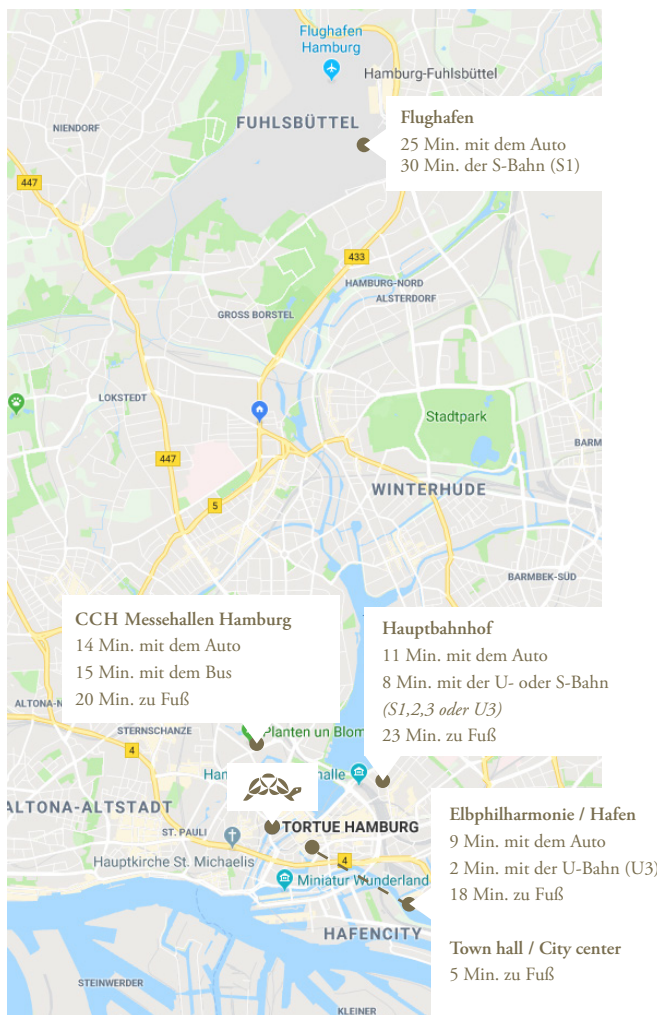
Flughafen Hamburg

Hamburg-Fuhlsbüttel

FUHLSBÜTTEL

NIENDORF

447

Flughafen
25 Min. mit dem Auto
30 Min. der S-Bahn (S1)

433

HAMBURG-NORD
ALSTERDORF

GROSS BORSTEL

LOKSTEDT

Stadtpark

BARM

447

WINTERHUDE

5

BARMBEK-SÜD

CCH Messehallen Hamburg
14 Min. mit dem Auto
15 Min. mit dem Bus
20 Min. zu Fuß

Hauptbahnhof
11 Min. mit dem Auto
8 Min. mit der U- oder S-Bahn
(S1,2,3 oder U3)
23 Min. zu Fuß

ALTONA-N

STERNSCHANZE

Planten un Blom

4

Han

halle

ALTONA-ALTSTADT

ST. PAULI

TORTUE HAMBURG

Hauptkirche St. Michaelis

4

Miniatur Wunderland

HAFENCITY

STEINWERDER

KLEINER

Elbphilharmonie / Hafen
9 Min. mit dem Auto
2 Min. mit der U-Bahn (U3)
18 Min. zu Fuß

Town hall / City center
5 Min. zu Fuß